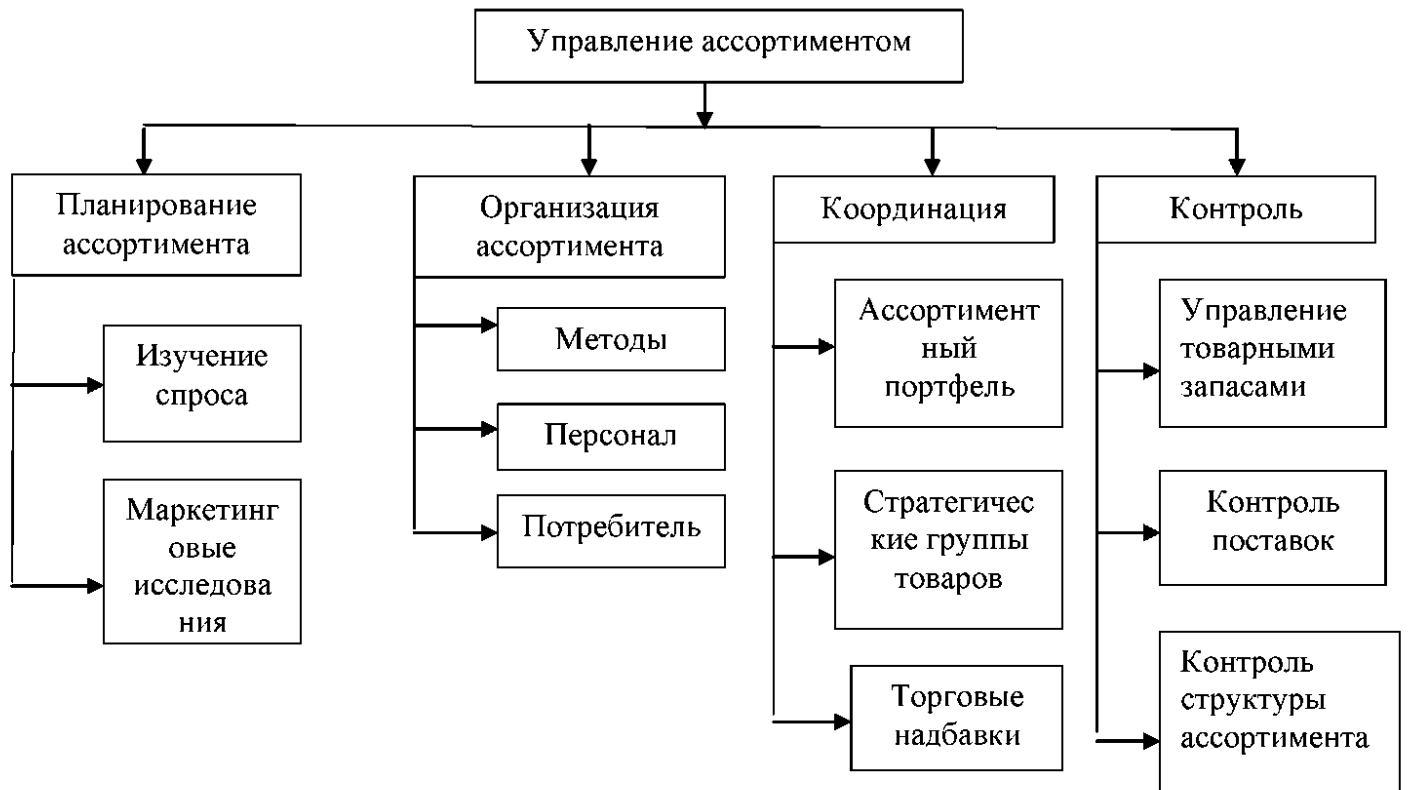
Управление ассортиментом

Планирование ассортимента

Изучение спроса

Маркетинговые исследования

Организация ассортимента

Методы

Персонал

Потребитель

Координация

Ассортиментный портфель

Стратегические группы товаров

Торговые надбавки

Контроль

Управление товарными запасами

Контроль поставок

Контроль структуры ассортимента